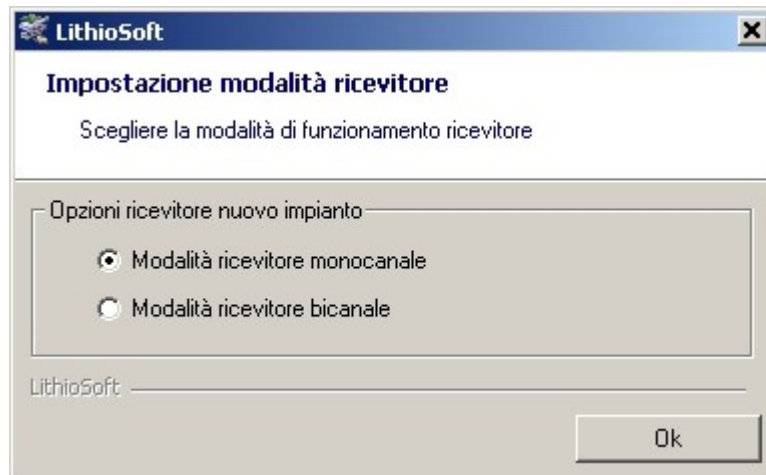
LithioSoft

Impostazione modalità ricevitore

Scegliere la modalità di funzionamento ricevitore

Opzioni ricevitore nuovo impianto

Modalità ricevitore monocanale

Modalità ricevitore bicanale

LithioSoft

Ok